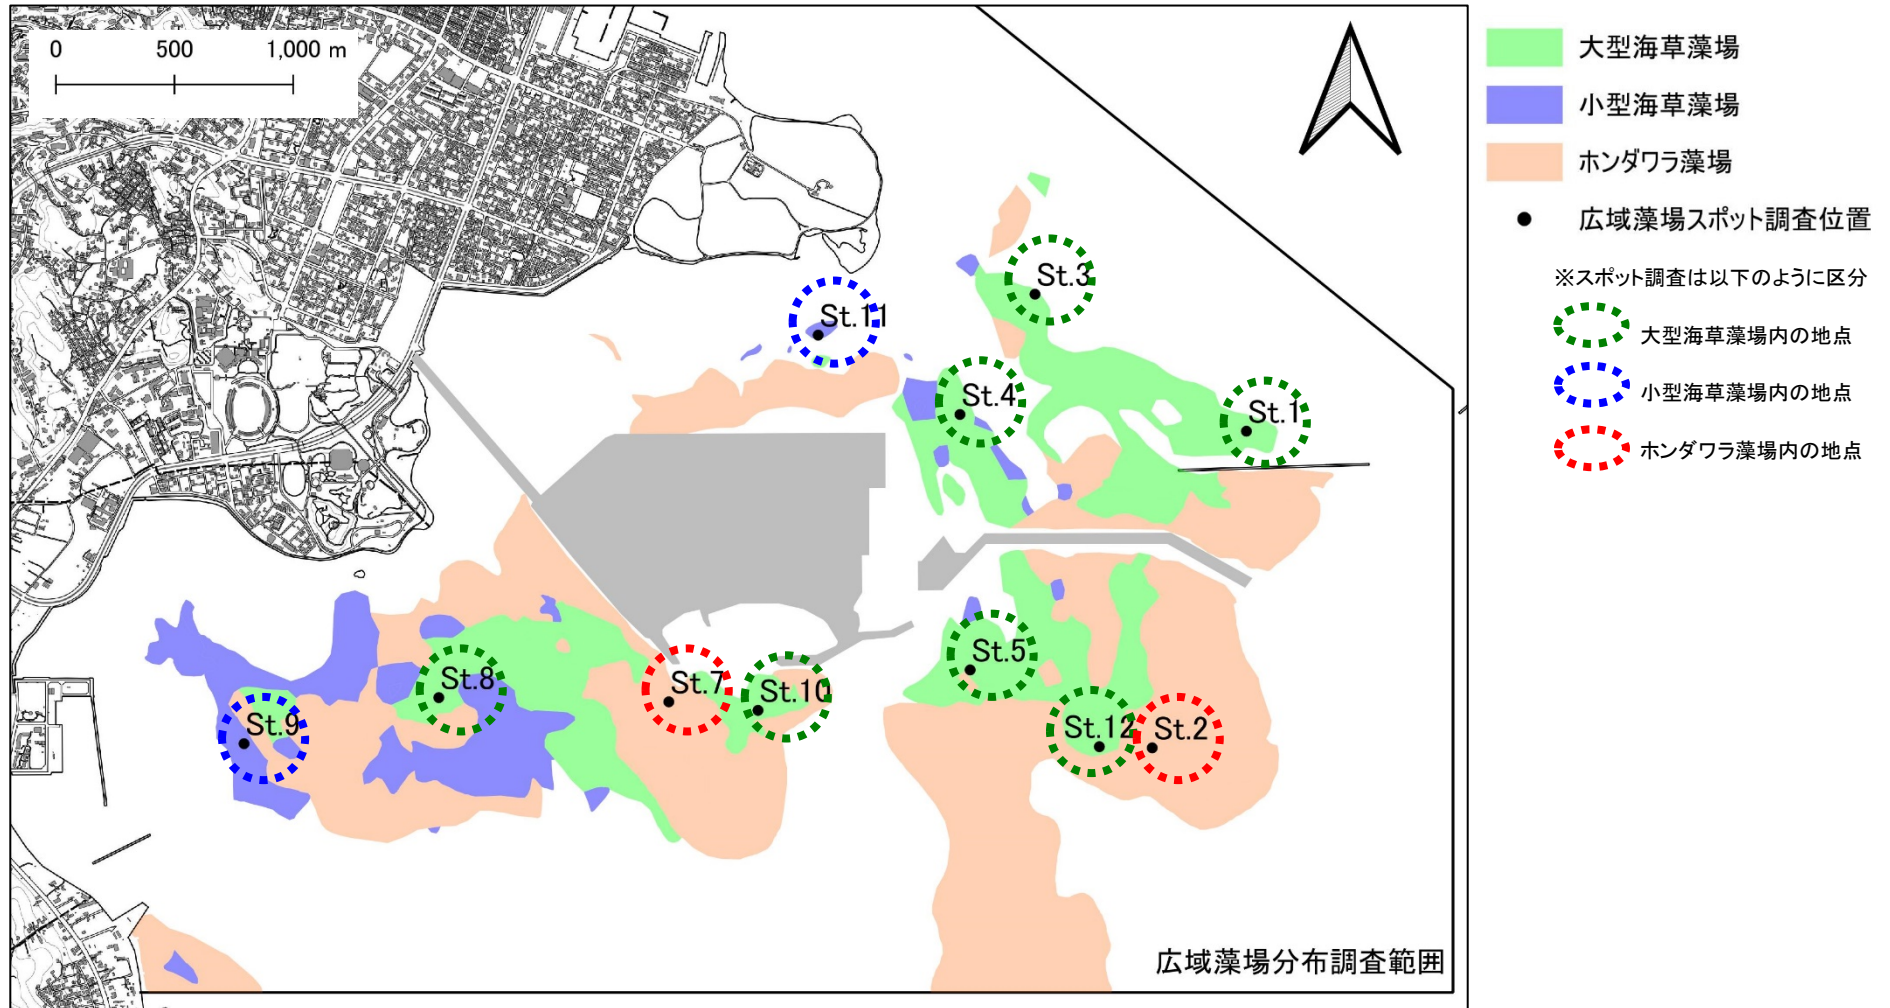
0 500 1,000 m

St.11

St.3

St.4

St.1

St.8

St.7

St.10

St.5

St.9

St.12

St.2

広域藻場分布調査範囲

大型海草藻場

小型海草藻場

ホンダワラ藻場

広域藻場スポット調査位置

※スポット調査は以下のように区分

大型海草藻場内の地点

小型海草藻場内の地点

ホンダワラ藻場内の地点